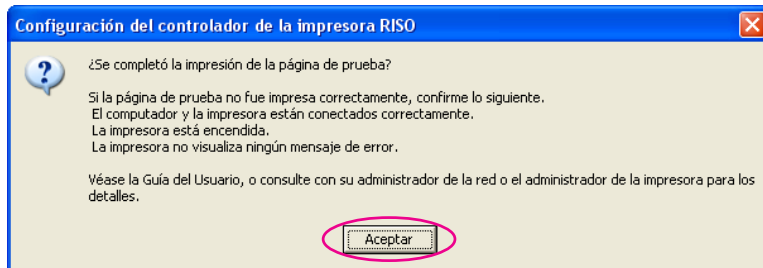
Configuración del controlador de la impresora RISO

¿Se completó la impresión de la página de prueba?

Si la página de prueba no fue impresa correctamente, confirme lo siguiente.
El computador y la impresora están conectados correctamente.
La impresora está encendida.
La impresora no visualiza ningún mensaje de error.

Véase la Guía del Usuario, o consulte con su administrador de la red o el administrador de la impresora para los detalles.

Aceptar